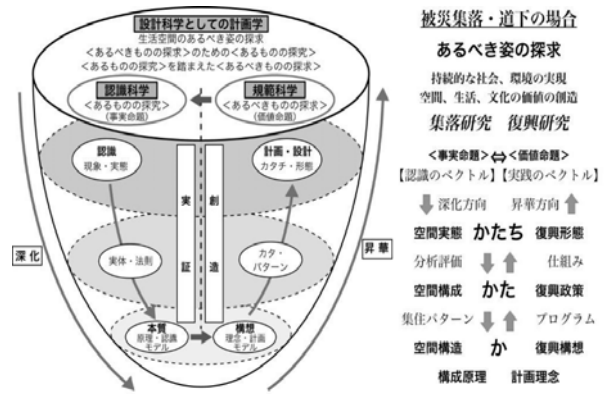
設計科学としての計画学
生活空間のあるべき姿の探求
<あるべきものの探求>のための<あるものの探究>
<あるものの探究>を踏まえた<あるべきものの探求>

認識科学
<あるものの探究>
(事実命題)

規範科学
<あるべきものの探求>
(価値命題)

認識
現象・実態

計画・設計
カタチ・形態

実証

創造

深化

昇華

実体・法則

カタ・パターン

本質
原理・認識モデル

構想
理念・計画モデル

被災集落・道下の場合

あるべき姿の探求

持続的な社会、環境の実現
空間、生活、文化の価値の創造

集落研究　復興研究

<事実命題>⇔<価値命題>
【認識のベクトル】【実践のベクトル】

深化方向　昇華方向

空間実態　かたち　復興形態

分析評価　仕組み

空間構成　かた　復興政策

集住パターン　プログラム

空間構造　か　復興構想

構成原理　計画理念